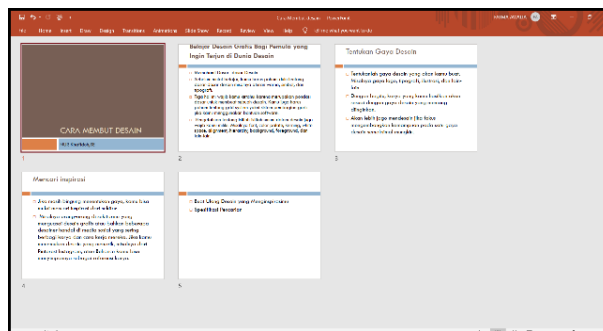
Cara Membuat Desain - PowerPoint

File Home Insert Draw Design Transitions Animations Slide Show Record Review View Help Tell me what you want to do

CARA MEMBUT DESAIN

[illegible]

1

Belajar Desain Grafis Bagi Pemula yang Ingin Terjun di Dunia Desain

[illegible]

2

Tentukan Gaya Desain

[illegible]

3

Mencari Inspirasi

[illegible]

4

Buat Blog Desain yang Menginspirasi

Spesifikasi Peralatan

5